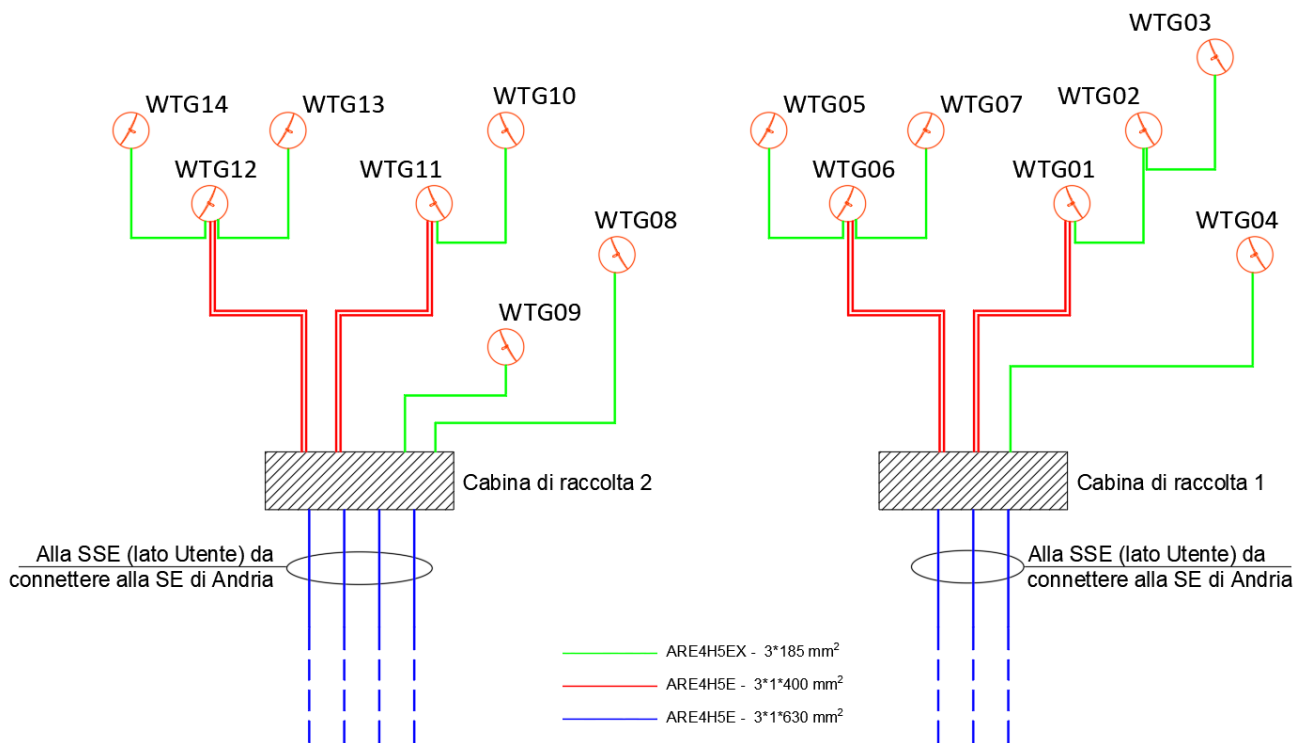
WTG03

WTG14
WTG13
WTG10
WTG05
WTG07
WTG02

WTG12
WTG11
WTG06
WTG01

WTG08
WTG04

WTG09

Cabina di raccolta 2
Cabina di raccolta 1

Alla SSE (lato Utente) da connettere alla SE di Andria
Alla SSE (lato Utente) da connettere alla SE di Andria

ARE4H5EX - 3*185 mm$^2$
ARE4H5E - 3*1*400 mm$^2$
ARE4H5E - 3*1*630 mm$^2$